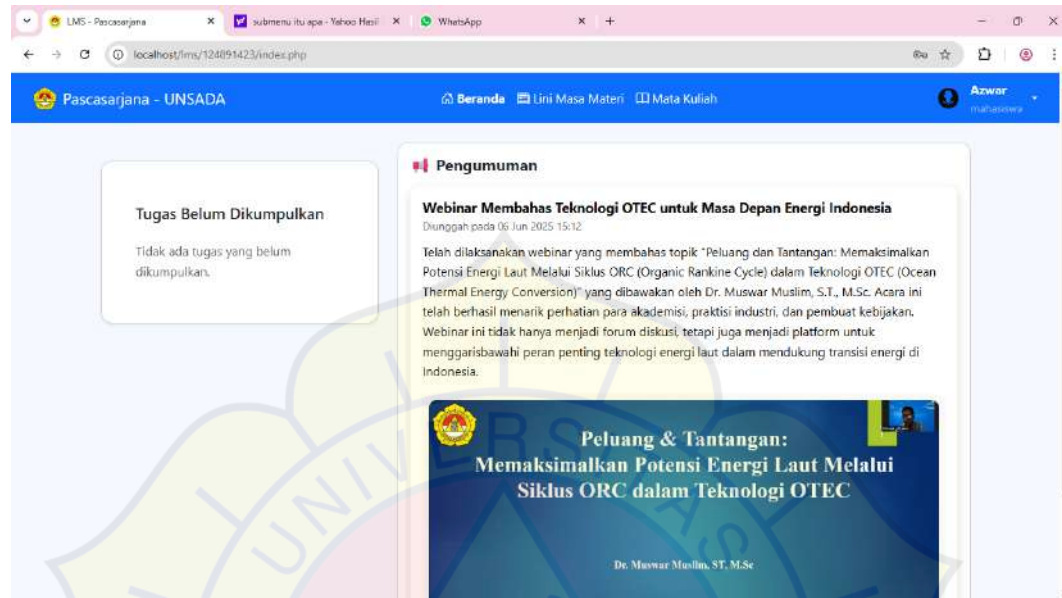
LMS - Pascasarjana
submenu itu apa - Yahoo Hasil
WhatsApp
localhost/lms/124891423/index.php

Pascasarjana - UNSADA
Beranda Lini Masa Materi Mata Kuliah
Azwar
mahasiswa

Tugas Belum Dikumpulkan

Tidak ada tugas yang belum dikumpulkan.

Pengumuman

Webinar Membahas Teknologi OTEC untuk Masa Depan Energi Indonesia
Diunggah pada 06 Jun 2025 15:12

Telah dilaksanakan webinar yang membahas topik "Peluang dan Tantangan: Memaksimalkan Potensi Energi Laut Melalui Siklus ORC (Organic Rankine Cycle) dalam Teknologi OTEC (Ocean Thermal Energy Conversion)" yang dibawakan oleh Dr. Muswar Muslim, S.T., M.Sc. Acara ini telah berhasil menarik perhatian para akademisi, praktisi industri, dan pembuat kebijakan. Webinar ini tidak hanya menjadi forum diskusi, tetapi juga menjadi platform untuk menggarisbawahi peran penting teknologi energi laut dalam mendukung transisi energi di Indonesia.

Peluang & Tantangan:
Memaksimalkan Potensi Energi Laut Melalui Siklus ORC dalam Teknologi OTEC

Dr. Muswar Muslim, ST, M.Sc